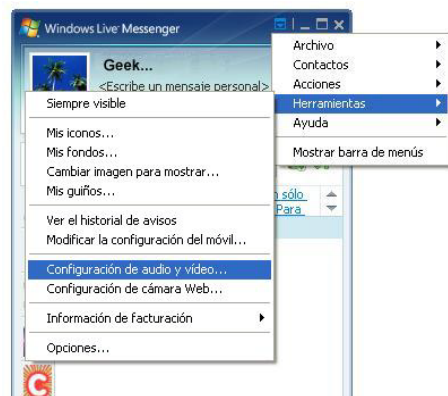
Windows Live Messenger

Geek...

<Escribe un mensaje personal>

Archivo
Contactos
Acciones
Herramientas
Ayuda
Mostrar barra de menús

Siempre visible
Mis iconos...
Mis fondos...
Cambiar imagen para mostrar...
Mis guiños...
Ver el historial de avisos
Modificar la configuración del móvil...
Configuración de audio y vídeo...
Configuración de cámara Web...
Información de facturación
Opciones...

n sólo
Para